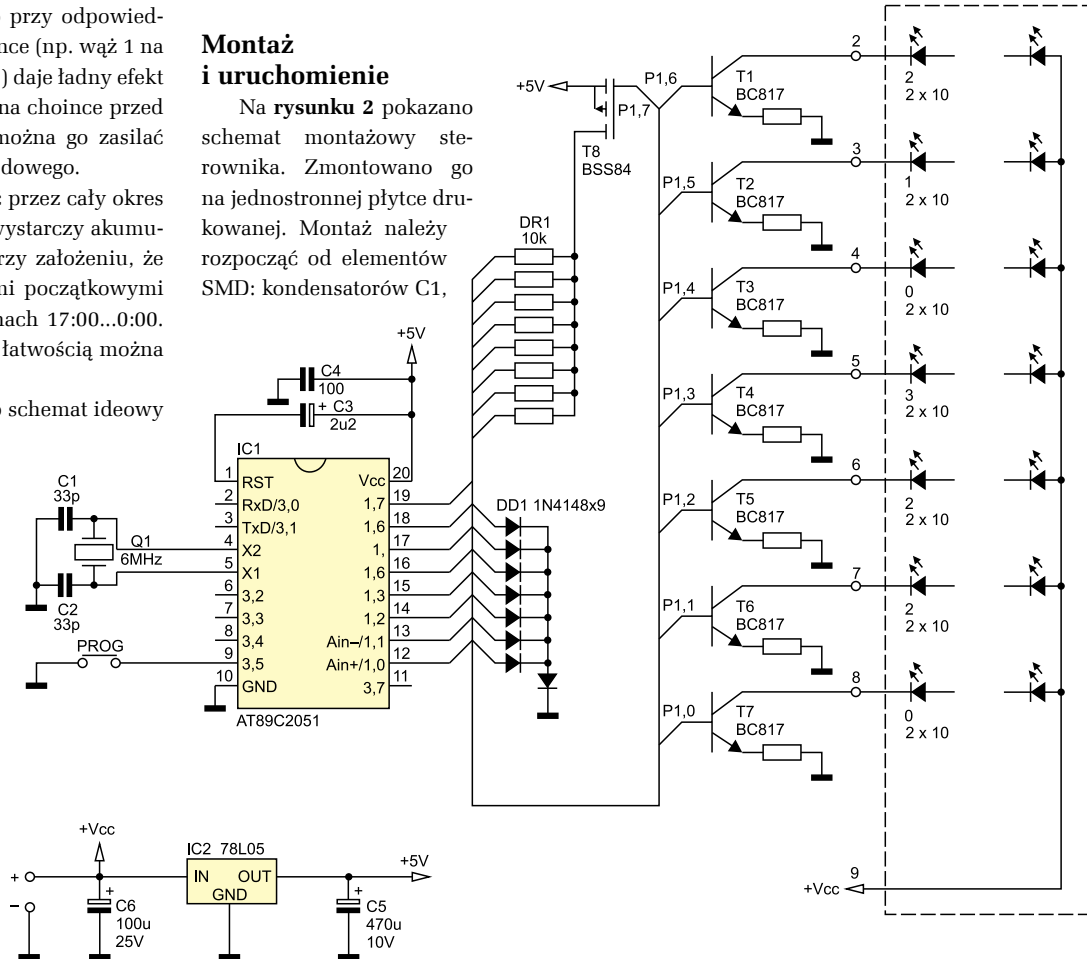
przy odpowiednce (np. wąż 1 na ) daje ładny efekt na choince przed można go zasilać dowego.

s przez cały okres wystarczy akumurzy założeniu, że ni początkowymi nach 17:00...0:00. łatwością można

o schemat ideowy

**Montaż i uruchomienie**

Na **rysunku 2** pokazano schemat montażowy sterownika. Zmontowano go na jednostronnej płytce drukowanej. Montaż należy rozpocząć od elementów SMD: kondensatorów C1,

+5V
C4
100
+ C3
2u2
IC1
1 RST
2 RxD/3,0
3 TxD/3,1
4 X2
5 X1
6 3,2
7 3,3
8 3,4
9 3,5
10 GND
Vcc 20
1,7 19
1,6 18
1, 17
1,6 16
1,3 15
1,2 14
Ain–/1,1 13
Ain+/1,0 12
3,7 11
AT89C2051
C1
33p
Q1
6MHz
C2
33p
PROG
DR1
10k
DD1 1N4148x9
+5V
P1,6
P1,7
T8
BSS84
T1
BC817
P1,5
T2
BC817
P1,4
T3
BC817
P1,3
T4
BC817
P1,2
T5
BC817
P1,1
T6
BC817
P1,0
T7
BC817
2
2
2 x 10
3
1
2 x 10
4
0
2 x 10
5
3
2 x 10
6
2
2 x 10
7
2
2 x 10
8
0
2 x 10
9
+Vcc
+Vcc
+
–
+
C6
100u
25V
IC2 78L05
IN OUT
GND
+5V
+
C5
470u
10V